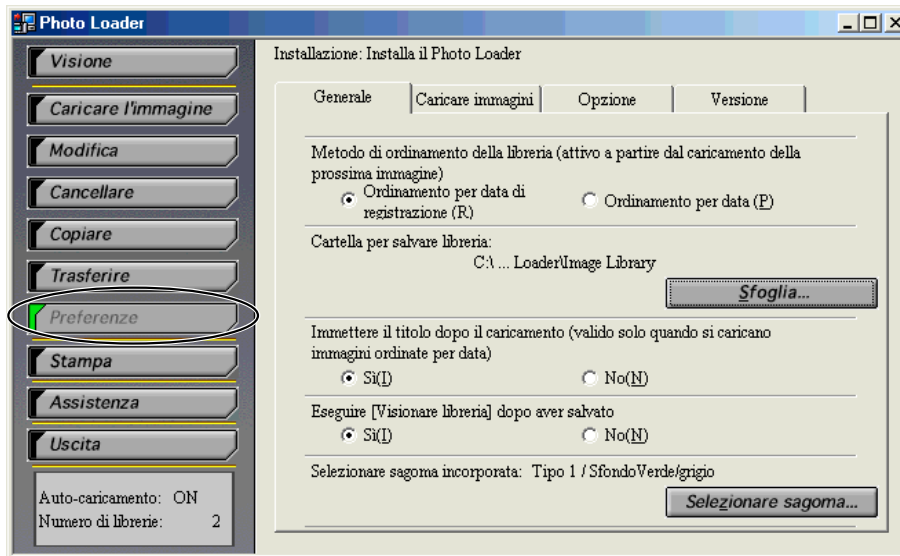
Photo Loader

Visione
Caricare l'immagine
Modifica
Cancellare
Copiare
Trasferire
Preferenze
Stampa
Assistenza
Uscita

Auto-caricamento: ON
Numero di librerie: 2

Installazione: Installa il Photo Loader

Generale | Caricare immagini | Opzione | Versione

Metodo di ordinamento della libreria (attivo a partire dal caricamento della prossima immagine)
Ordinamento per data di registrazione (R)
Ordinamento per data (P)

Cartella per salvare libreria:
C:\ ... Loader\Image Library
Sfoglia...

Immettere il titolo dopo il caricamento (valido solo quando si caricano immagini ordinate per data)
Si(I)
No(N)

Eseguire [Visionare libreria] dopo aver salvato
Si(I)
No(N)

Selezionare sagoma incorporata: Tipo 1 / SfondoVerde/grigio
Selezionare sagoma...